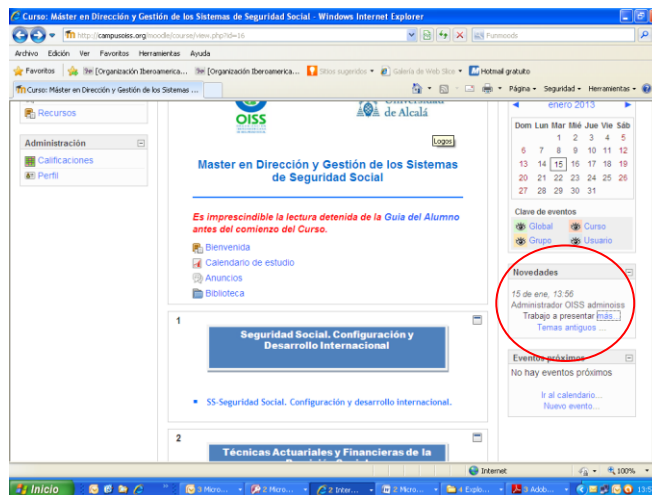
Curso: Máster en Dirección y Gestión de los Sistemas de Seguridad Social - Windows Internet Explorer

http://campusoiss.org/moodle/course/view.php?id=16

Funmoods

Archivo Edición Ver Favoritos Herramientas Ayuda

Favoritos [Organización Iberoamerica... [Organización Iberoamerica... Sitios sugeridos Galería de Web Slice Hotmail gratuito

Curso: Máster en Dirección y Gestión de los Sistemas ...

Página Seguridad Herramientas

Recursos

Administración

Calificaciones

Perfil

OISS

Universidad de Alcalá

Logos

Master en Dirección y Gestión de los Sistemas de Seguridad Social

Es imprescindible la lectura detenida de la Guía del Alumno antes del comienzo del Curso.

Bienvenida

Calendario de estudio

Anuncios

Biblioteca

1

Seguridad Social. Configuración y Desarrollo Internacional

SS-Seguridad Social. Configuración y desarrollo internacional.

2

Técnicas Actuariales y Financieras de la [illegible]

enero 2013

| Dom | Lun | Mar | Mié | Jue | Vie | Sáb |
|---|---|---|---|---|---|---|
| | | 1 | 2 | 3 | 4 | 5 |
| 6 | 7 | 8 | 9 | 10 | 11 | 12 |
| 13 | 14 | 15 | 16 | 17 | 18 | 19 |
| 20 | 21 | 22 | 23 | 24 | 25 | 26 |
| 27 | 28 | 29 | 30 | 31 | | |

Clave de eventos

Global Curso

Grupo Usuario

Novedades

15 de ene, 13:56
Administrador OISS adminoiss
Trabajo a presentar más...
Temas antiguos ...

Eventos próximos

No hay eventos próximos

Ir al calendario...
Nuevo evento...

Internet 100%

Inicio 3 Micro... 2 Micro... 2 Inter... 2 Micro... 4 Explo... 3 Adob... 13:5